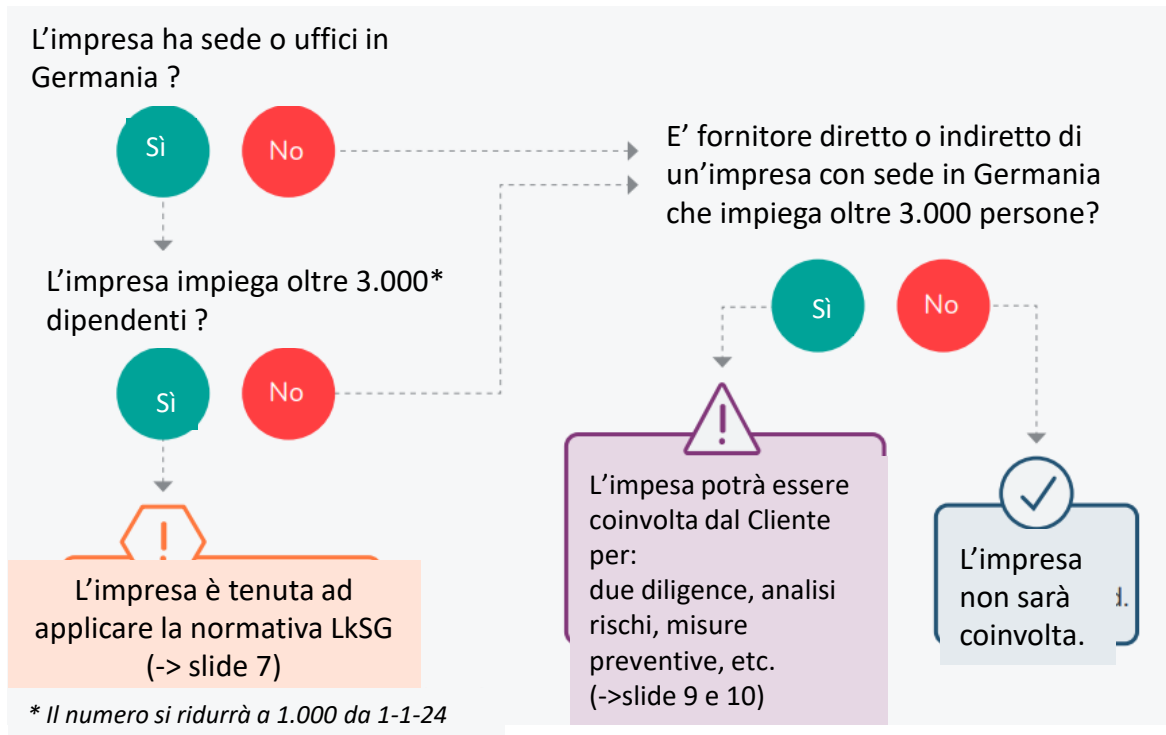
L’impresa ha sede o uffici in Germania ?

Sì

No

E’ fornitore diretto o indiretto di un’impresa con sede in Germania che impiega oltre 3.000 persone?

L’impresa impiega oltre 3.000* dipendenti ?

Sì

No

Sì

No

!

L’impesa potrà essere coinvolta dal Cliente per:
due diligence, analisi rischi, misure preventive, etc.
(->slide 9 e 10)

L’impresa non sarà coinvolta.

!

L’impresa è tenuta ad applicare la normativa LkSG (-> slide 7)

* Il numero si ridurrà a 1.000 da 1-1-24